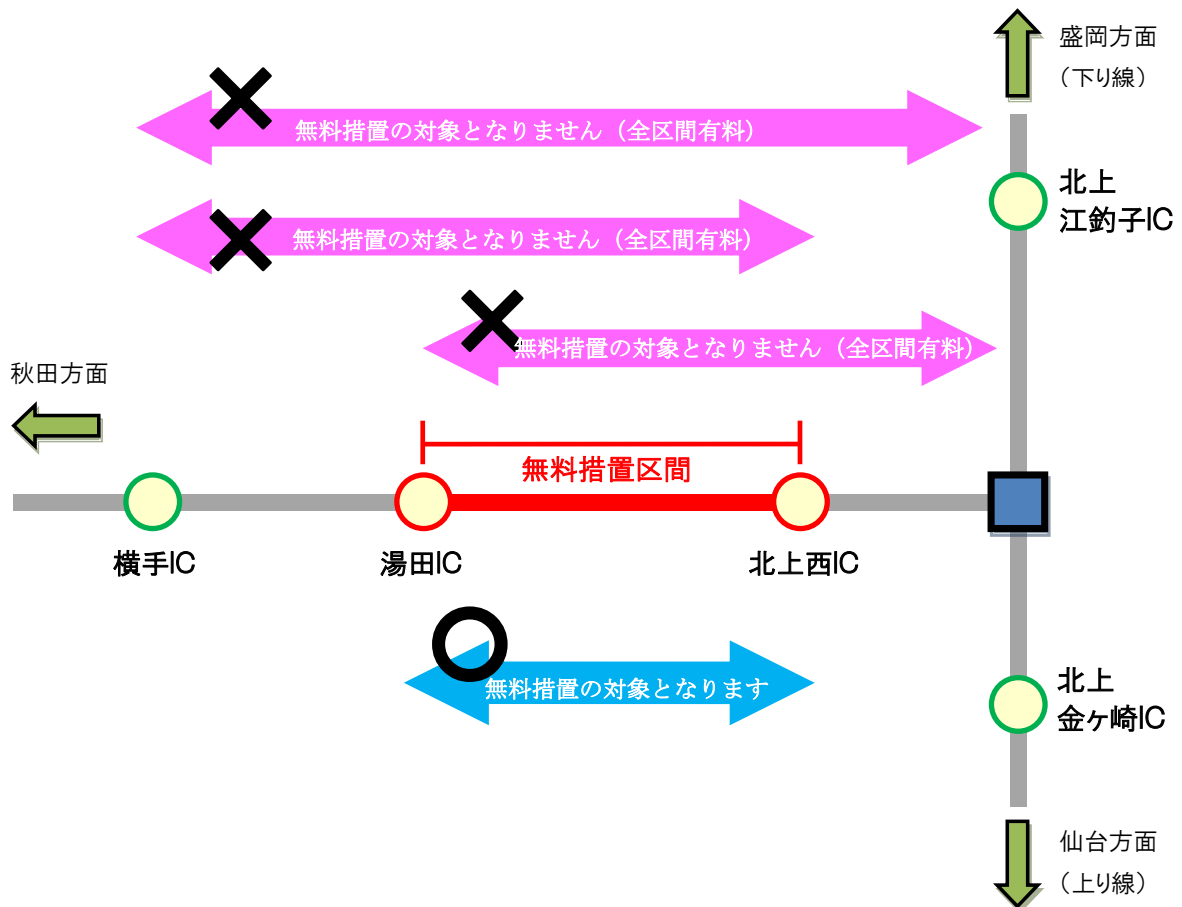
盛岡方面
（下り線）

無料措置の対象となりません（全区間有料）

北上
江釣子IC

無料措置の対象となりません（全区間有料）

無料措置の対象となりません（全区間有料）

秋田方面

無料措置区間

横手IC

湯田IC

北上西IC

無料措置の対象となります

北上
金ヶ崎IC

仙台方面
（上り線）